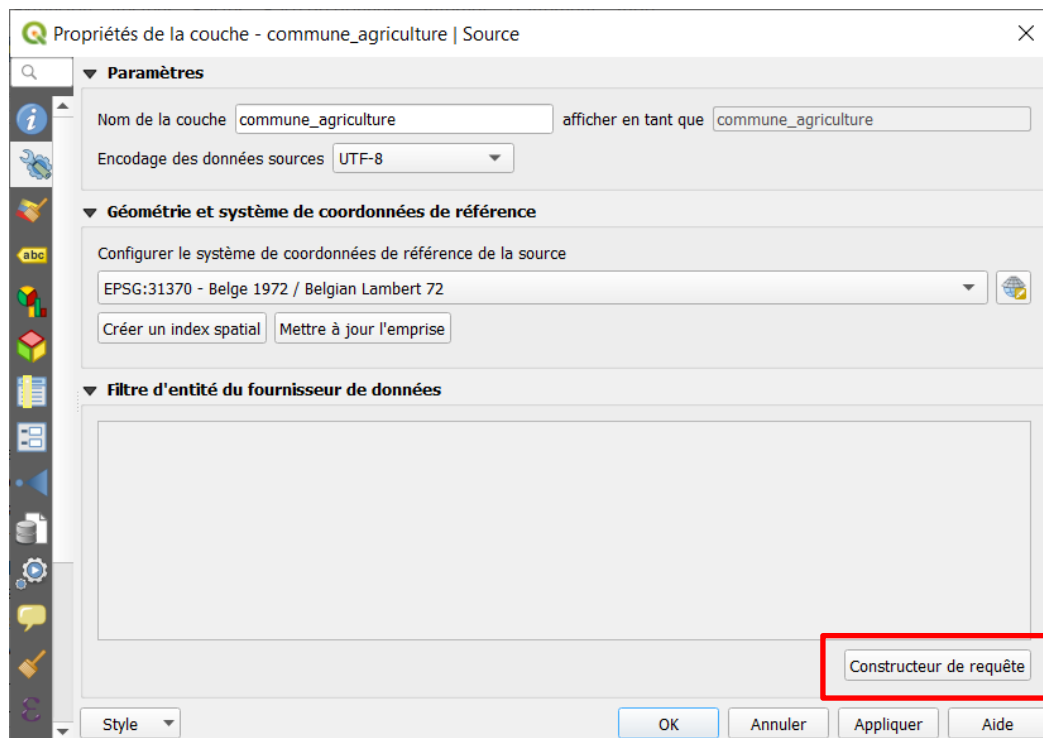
Propriétés de la couche - commune_agriculture | Source

Paramètres

Nom de la couche commune_agriculture afficher en tant que commune_agriculture

Encodage des données sources UTF-8

Géométrie et système de coordonnées de référence

Configurer le système de coordonnées de référence de la source

EPSG:31370 - Belge 1972 / Belgian Lambert 72

Créer un index spatial Mettre à jour l'emprise

Filtre d'entité du fournisseur de données

Constructeur de requête

Style OK Annuler Appliquer Aide